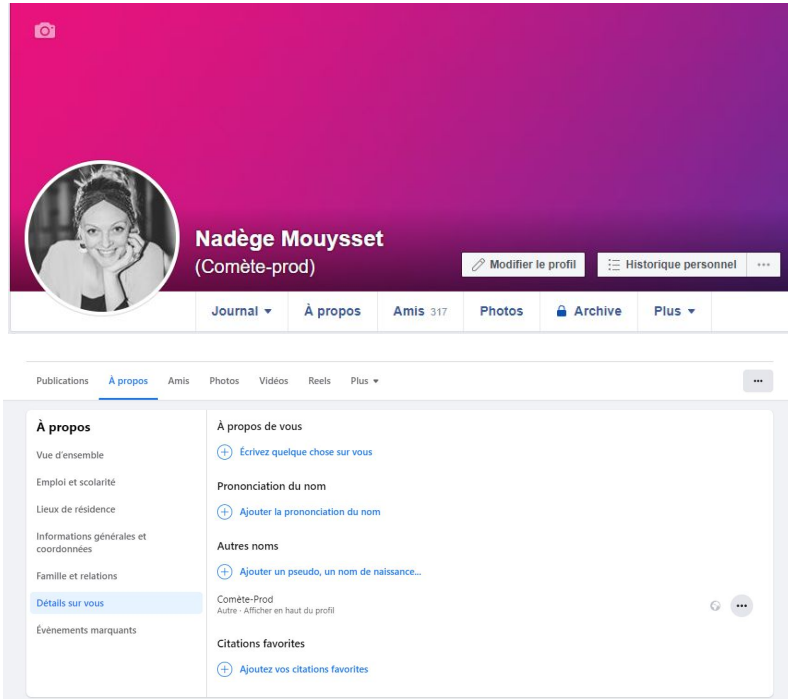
Nadège Mouysset
(Comète-prod)

Modifier le profil
Historique personnel
···

Journal ▾
À propos
Amis 317
Photos
Archive
Plus ▾

Publications
À propos
Amis
Photos
Vidéos
Reels
Plus ▾
···

À propos
Vue d'ensemble
Emploi et scolarité
Lieux de résidence
Informations générales et coordonnées
Famille et relations
Détails sur vous
Événements marquants

À propos de vous
Écrivez quelque chose sur vous

Prononciation du nom
Ajouter la prononciation du nom

Autres noms
Ajouter un pseudo, un nom de naissance...

Comète-Prod
Autre · Afficher en haut du profil
···

Citations favorites
Ajoutez vos citations favorites